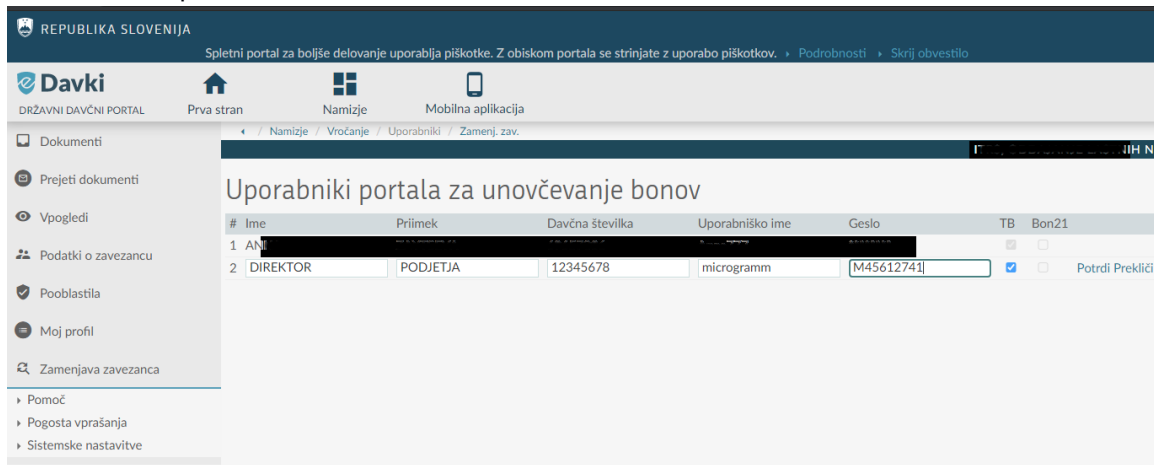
REPUBLIKA SLOVENIJA

Spletni portal za boljše delovanje uporablja piškotke. Z obiskom portala se strinjate z uporabo piškotkov. ▸ Podrobnosti ▸ Skrij obvestilo

eDavki
DRŽAVNI DAVČNI PORTAL

Prva stran
Namizje
Mobilna aplikacija

Dokumenti
Prejeti dokumenti
Vpogledi
Podatki o zavezancu
Pooblastila
Moj profil
Zamenjava zavezanca
▸ Pomoč
▸ Pogosta vprašanja
▸ Sistemske nastavitve

◂ / Namizje / Vročanje / Uporabniki / Zamenj. zav.

IT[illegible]IH N

Uporabniki portala za unovčevanje bonov

| # | Ime | Priimek | Davčna številka | Uporabniško ime | Geslo | TB | Bon21 | |
|---|---|---|---|---|---|---|---|---|
| 1 | AN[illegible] | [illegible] | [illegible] | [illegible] | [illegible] | | | |
| 2 | DIREKTOR | PODJETJA | 12345678 | microgramm | M45612741 | | | Potrdi Prekliči |